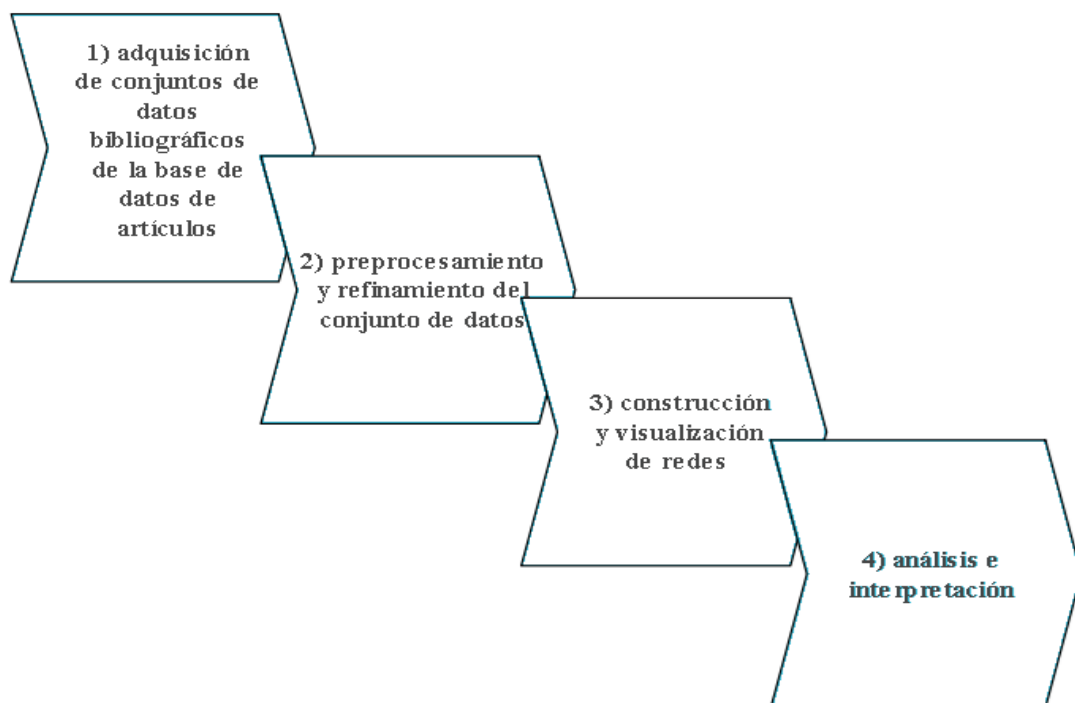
1) adquisición de conjuntos de datos bibliográficos de la base de datos de artículos

2) preprocesamiento y refinamiento del conjunto de datos

3) construcción y visualización de redes

4) análisis e interpretación